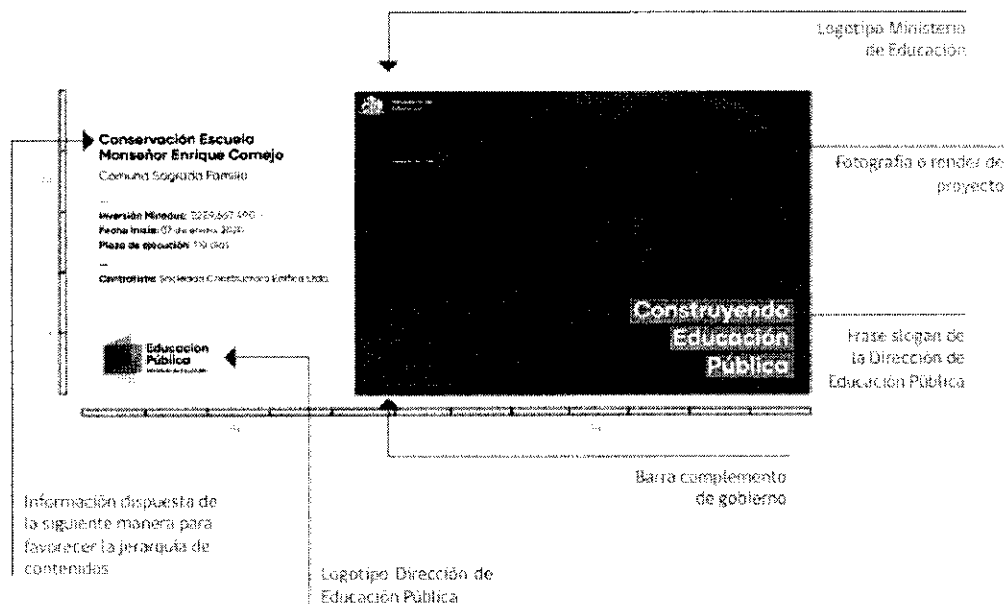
Logotipo Ministerio de Educación

Conservación Escuela Monseñor Enrique Cornejo

Comuna Sagrada Familia

Inversión Mineduc: $259.667.490
Fecha inicio: 07 de enero 2020
Plazo de ejecución: 110 días

Contratista: Sociedad Constructora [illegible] Ltda.

Fotografía o render de proyecto

Construyendo Educación Pública

Frase slogan de la Dirección de Educación Pública

Educación Pública
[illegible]

Barra complemento de gobierno

Información dispuesta de la siguiente manera para favorecer la jerarquía de contenidos

Logotipo Dirección de Educación Pública